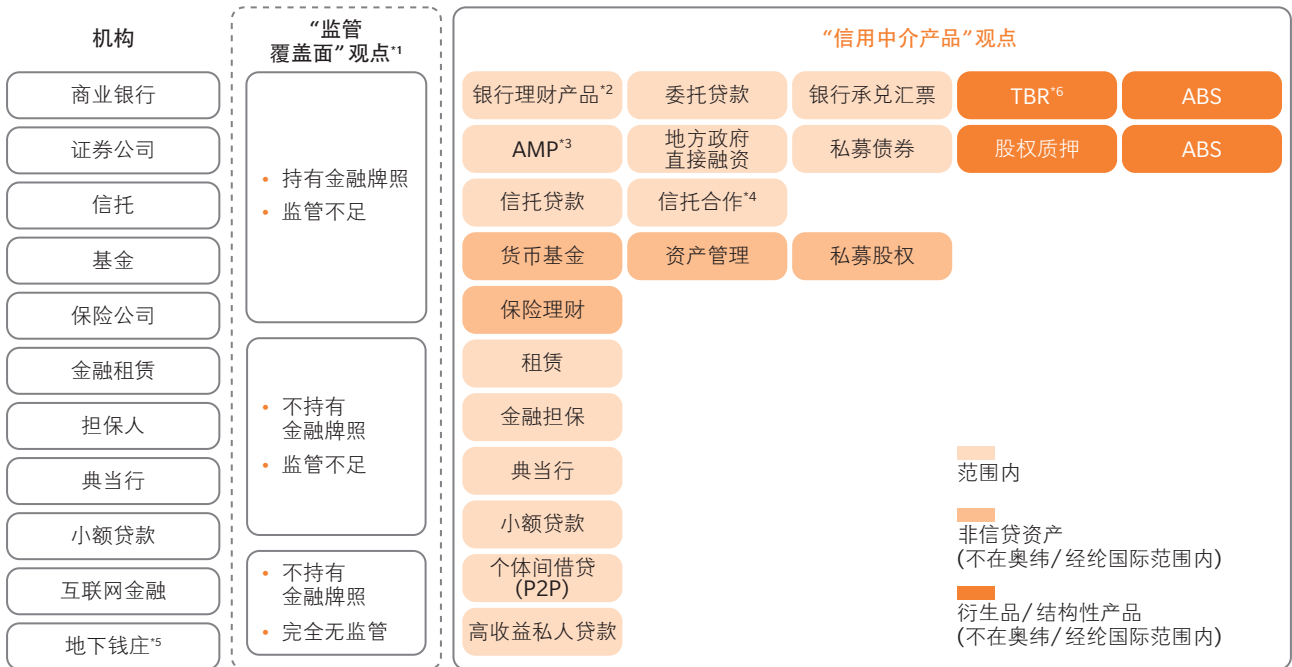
机构

商业银行
证券公司
信托
基金
保险公司
金融租赁
担保人
典当行
小额贷款
互联网金融
地下钱庄$^{*5}$

“监管覆盖面”观点$^{*1}$

• 持有金融牌照
• 监管不足

• 不持有金融牌照
• 监管不足

• 不持有金融牌照
• 完全无监管

“信用中介产品”观点

| | | | | |
|---|---|---|---|---|
| 银行理财产品$^{*2}$ | 委托贷款 | 银行承兑汇票 | TBR$^{*6}$ | ABS |
| AMP$^{*3}$ | 地方政府直接融资 | 私募债券 | 股权质押 | ABS |
| 信托贷款 | 信托合作$^{*4}$ | | | |
| 货币基金 | 资产管理 | 私募股权 | | |
| 保险理财 | | | | |
| 租赁 | | | | |
| 金融担保 | | | | |
| 典当行 | | | | |
| 小额贷款 | | | | |
| 个体间借贷 (P2P) | | | | |
| 高收益私人贷款 | | | | |

范围内

非信贷资产
(不在奥纬/经纶国际范围内)

衍生品/结构性产品
(不在奥纬/经纶国际范围内)